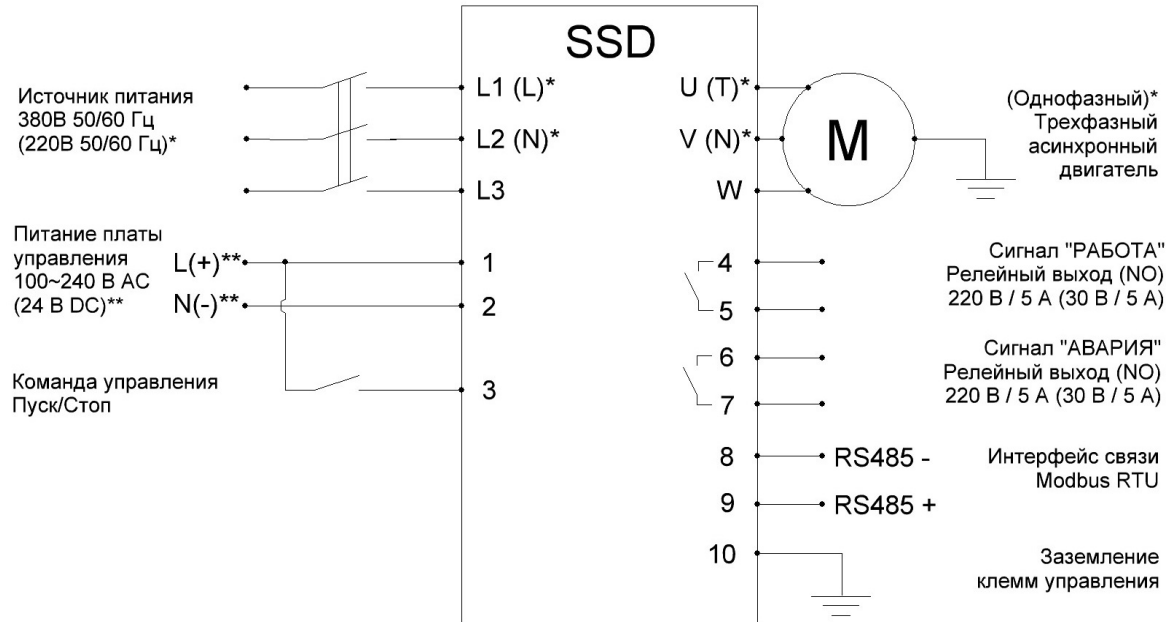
SSD

Источник питания
380В 50/60 Гц
(220В 50/60 Гц)*

L1 (L)*
L2 (N)*
L3

U (T)*
V (N)*
W

M

(Однофазный)*
Трехфазный
асинхронный
двигатель

Питание платы управления
100~240 В AC
(24 В DC)**

L(+)**
N(-)**

1
2

Команда управления
Пуск/Стоп

3

4
5

Сигнал "РАБОТА"
Релейный выход (NO)
220 В / 5 А (30 В / 5 А)

6
7

Сигнал "АВАРИЯ"
Релейный выход (NO)
220 В / 5 А (30 В / 5 А)

8 RS485 -
9 RS485 +

Интерфейс связи
Modbus RTU

10

Заземление
клемм управления